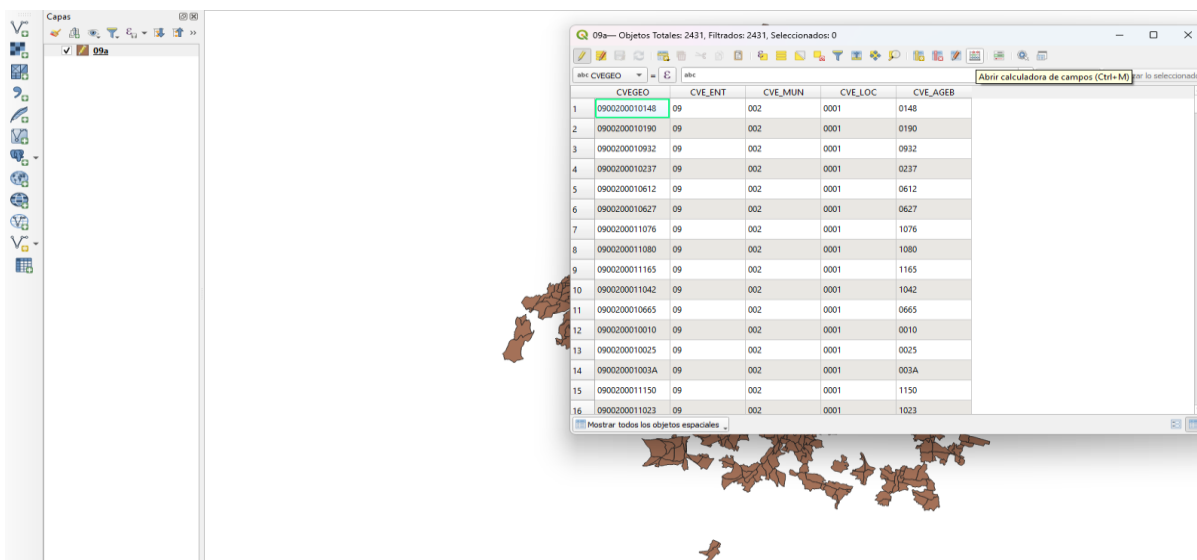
Capas

09a

09a— Objetos Totales: 2431, Filtrados: 2431, Seleccionados: 0

abc CVEGEO = ε abc

Abrir calculadora de campos (Ctrl+M)

zar lo seleccionad

| | CVEGEO | CVE_ENT | CVE_MUN | CVE_LOC | CVE_AGEB |
|---|---|---|---|---|---|
| 1 | 0900200010148 | 09 | 002 | 0001 | 0148 |
| 2 | 0900200010190 | 09 | 002 | 0001 | 0190 |
| 3 | 0900200010932 | 09 | 002 | 0001 | 0932 |
| 4 | 0900200010237 | 09 | 002 | 0001 | 0237 |
| 5 | 0900200010612 | 09 | 002 | 0001 | 0612 |
| 6 | 0900200010627 | 09 | 002 | 0001 | 0627 |
| 7 | 0900200011076 | 09 | 002 | 0001 | 1076 |
| 8 | 0900200011080 | 09 | 002 | 0001 | 1080 |
| 9 | 0900200011165 | 09 | 002 | 0001 | 1165 |
| 10 | 0900200011042 | 09 | 002 | 0001 | 1042 |
| 11 | 0900200010665 | 09 | 002 | 0001 | 0665 |
| 12 | 0900200010010 | 09 | 002 | 0001 | 0010 |
| 13 | 0900200010025 | 09 | 002 | 0001 | 0025 |
| 14 | 090020001003A | 09 | 002 | 0001 | 003A |
| 15 | 0900200011150 | 09 | 002 | 0001 | 1150 |
| 16 | 0900200011023 | 09 | 002 | 0001 | 1023 |

Mostrar todos los objetos espaciales